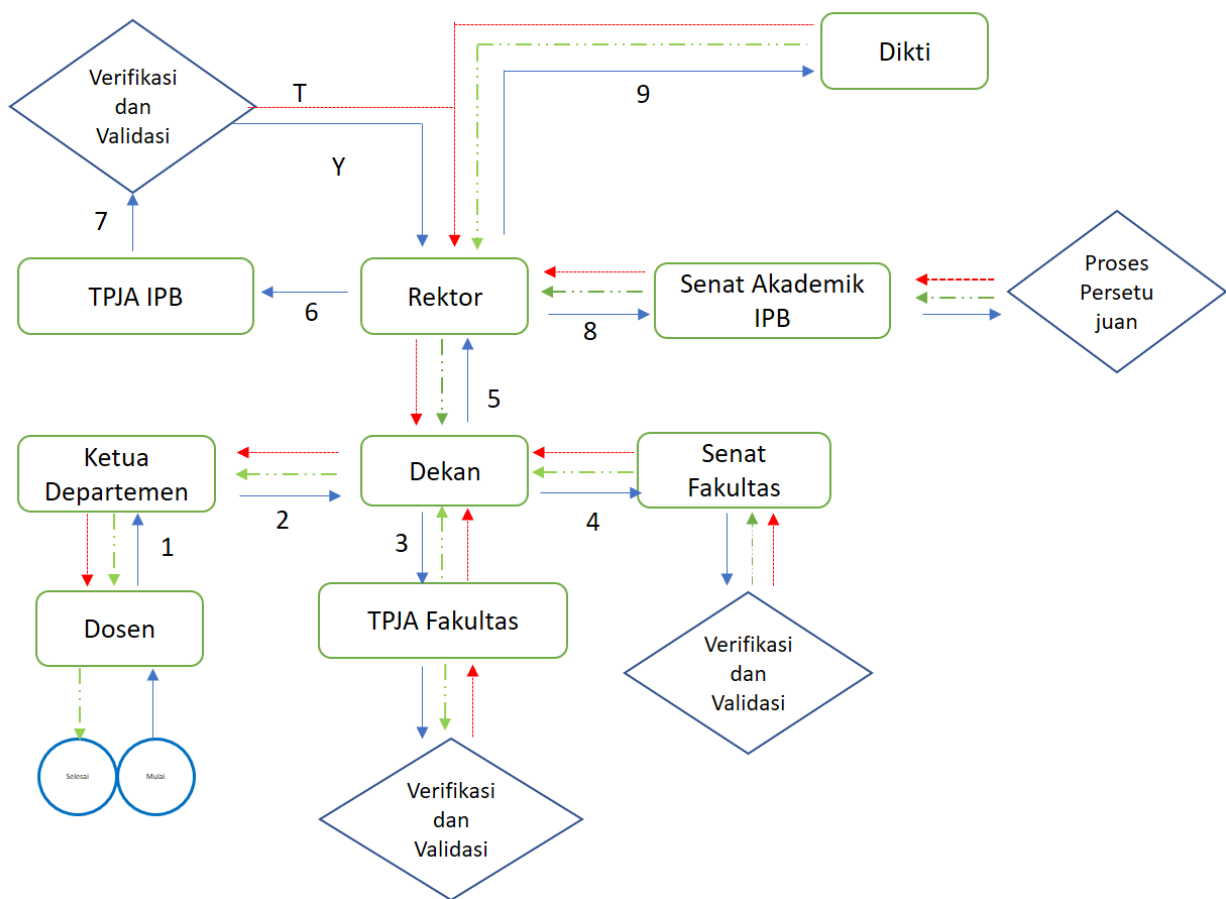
Dikti

Verifikasi dan Validasi

T

9

Y

7

TPJA IPB

6

Rektor

Senat Akademik IPB

8

Proses Persetu juan

5

Ketua Departemen

Dekan

Senat Fakultas

2

4

1

3

Dosen

TPJA Fakultas

Verifikasi dan Validasi

Selesai

Mulai

Verifikasi dan Validasi